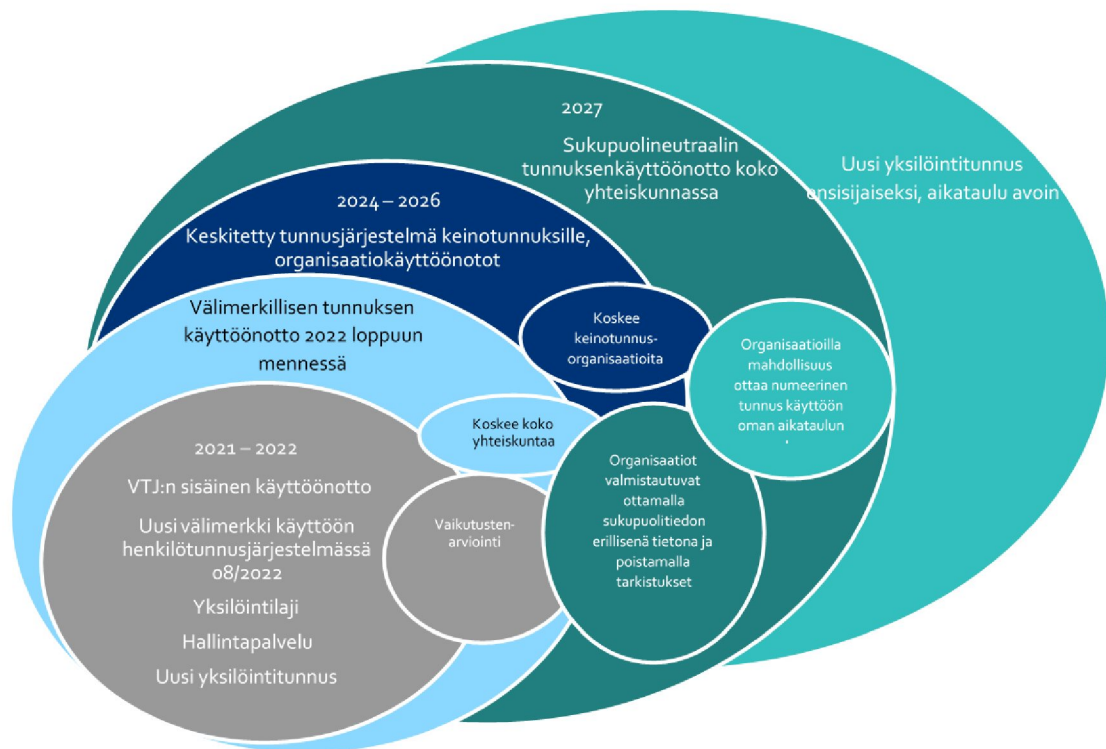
2027

Sukupuolineutraalin tunnuksenkäyttöönotto koko yhteiskunnassa

Uusi yksilöintitunnus ensisijaiseksi, aikataulu avoin

2024 – 2026

Keskitetty tunnusjärjestelmä keinotunnuksille, organisaatiokäyttöönotot

Välimerkillisen tunnuksen käyttöönotto 2022 loppuun mennessä

Koskee keinotunnus-organisaatioita

Organisaatioilla mahdollisuus ottaa numeerinen tunnus käyttöön oman aikataulun

Koskee koko yhteiskuntaa

2021 – 2022

VTJ:n sisäinen käyttöönotto

Uusi välimerkki käyttöön henkilötunnusjärjestelmässä 08/2022

Yksilöintilaji

Hallintapalvelu

Uusi yksilöintitunnus

Vaikutusten-arviointi

Organisaatiot valmistautuvat ottamalla sukupuolitiedon erillisenä tietona ja poistamalla tarkistukset